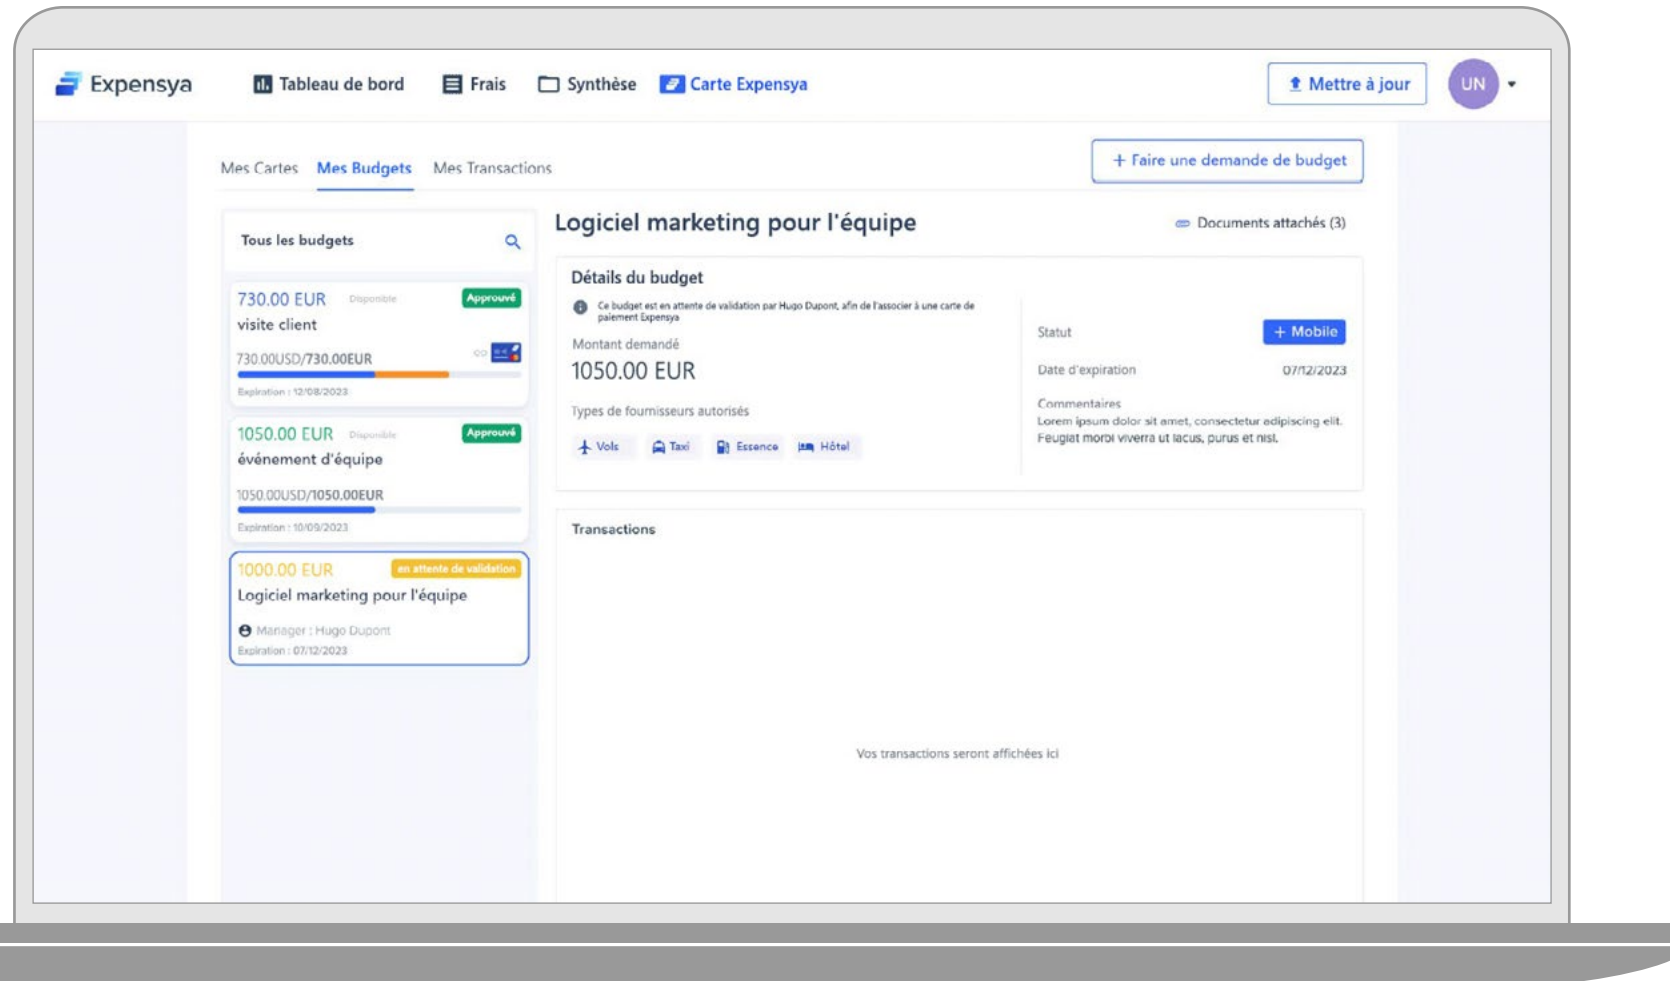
Expensya

Tableau de bord  Frais  Synthèse  Carte Expensya

Mettre à jour  UN

Mes Cartes  Mes Budgets  Mes Transactions

+ Faire une demande de budget

Tous les budgets

730.00 EUR Disponible Approuvé
visite client
730.00USD/730.00EUR
Expiration : 12/08/2023

1050.00 EUR Disponible Approuvé
événement d'équipe
1050.00USD/1050.00EUR
Expiration : 10/09/2023

1000.00 EUR en attente de validation
Logiciel marketing pour l'équipe
Manager : Hugo Dupont
Expiration : 07/12/2023

Logiciel marketing pour l'équipe

Documents attachés (3)

Détails du budget

Ce budget est en attente de validation par Hugo Dupont, afin de l'associer à une carte de paiement Expensya

Montant demandé
1050.00 EUR

Types de fournisseurs autorisés
Vols  Taxi  Essence  Hôtel

Statut  + Mobile

Date d'expiration  07/12/2023

Commentaires
Lorem ipsum dolor sit amet, consectetur adipiscing elit. Feugiat morbi viverra ut lacus, purus et nisl.

Transactions

Vos transactions seront affichées ici